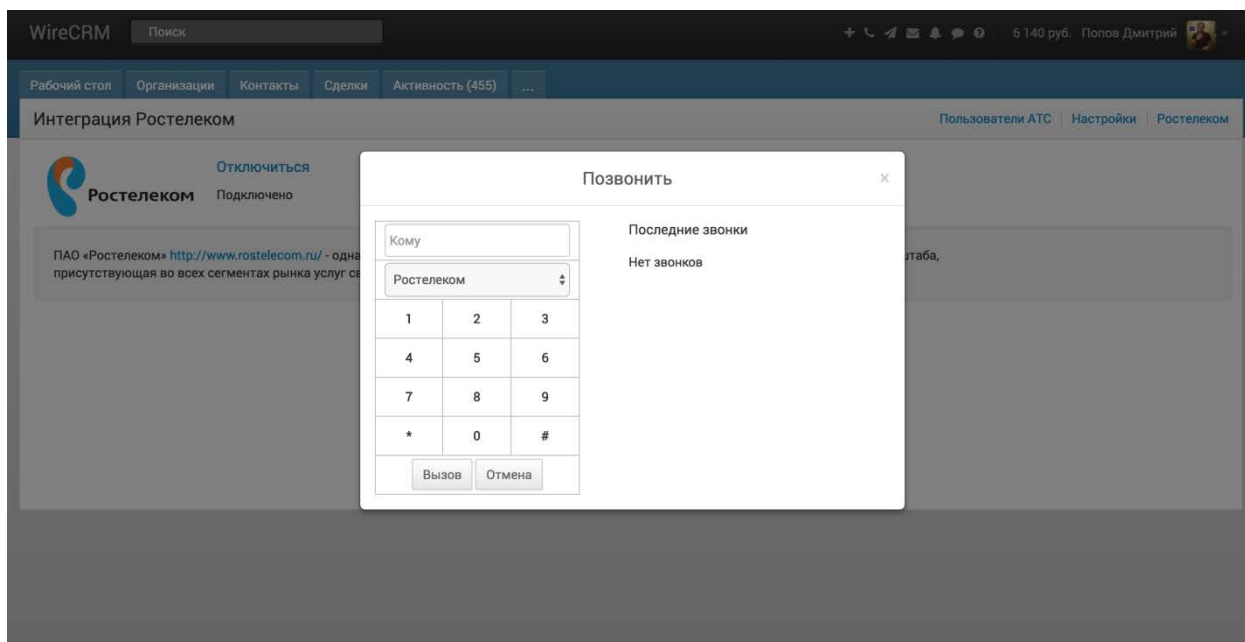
WireCRM Поиск

6 140 руб. Попов Дмитрий

Рабочий стол Организации Контакты Сделки Активность (455) ...

Интеграция Ростелеком

Пользователи АТС | Настройки | Ростелеком

Ростелеком

Отключиться

Подключено

ПАО «Ростелеком» http://www.rostelecom.ru/ - одна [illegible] таба, присутствующая во всех сегментах рынка услуг с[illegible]

Позвонить

×

Кому

Ростелеком

| 1 | 2 | 3 |
|---|---|---|
| 4 | 5 | 6 |
| 7 | 8 | 9 |
| * | 0 | # |

Вызов Отмена

Последние звонки

Нет звонков